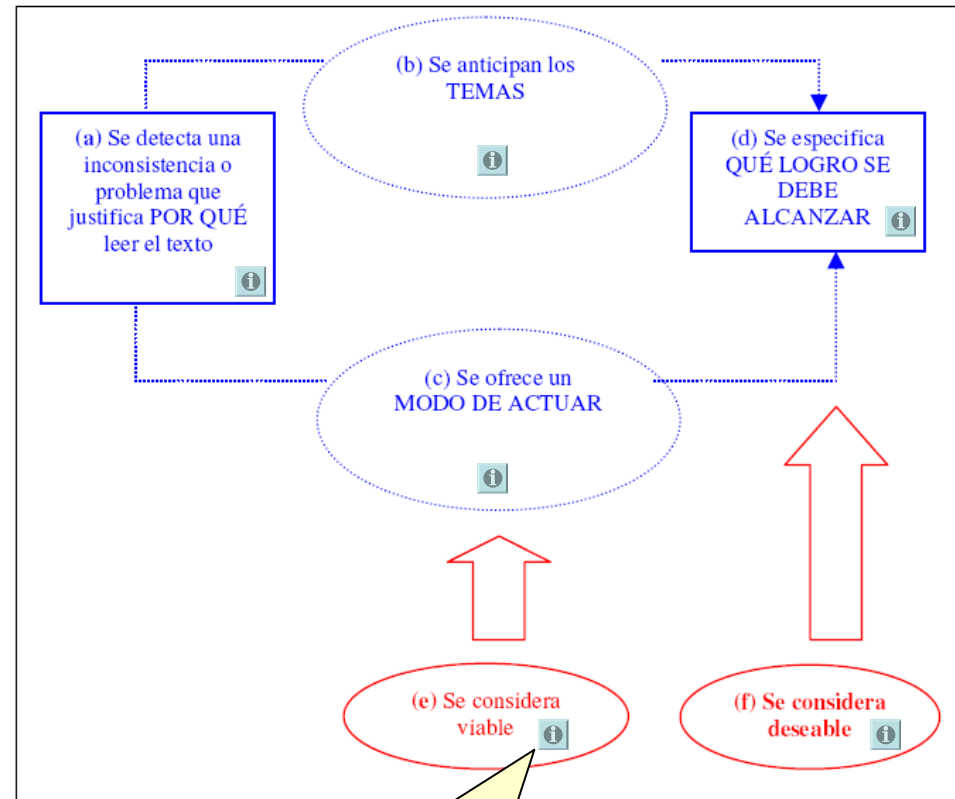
(b) Se anticipan los TEMAS

i

(a) Se detecta una inconsistencia o problema que justifica POR QUÉ leer el texto

i

(d) Se especifica QUÉ LOGRO SE DEBE ALCANZAR

i

(c) Se ofrece un MODO DE ACTUAR

i

(e) Se considera viable

i

(f) Se considera deseable

i